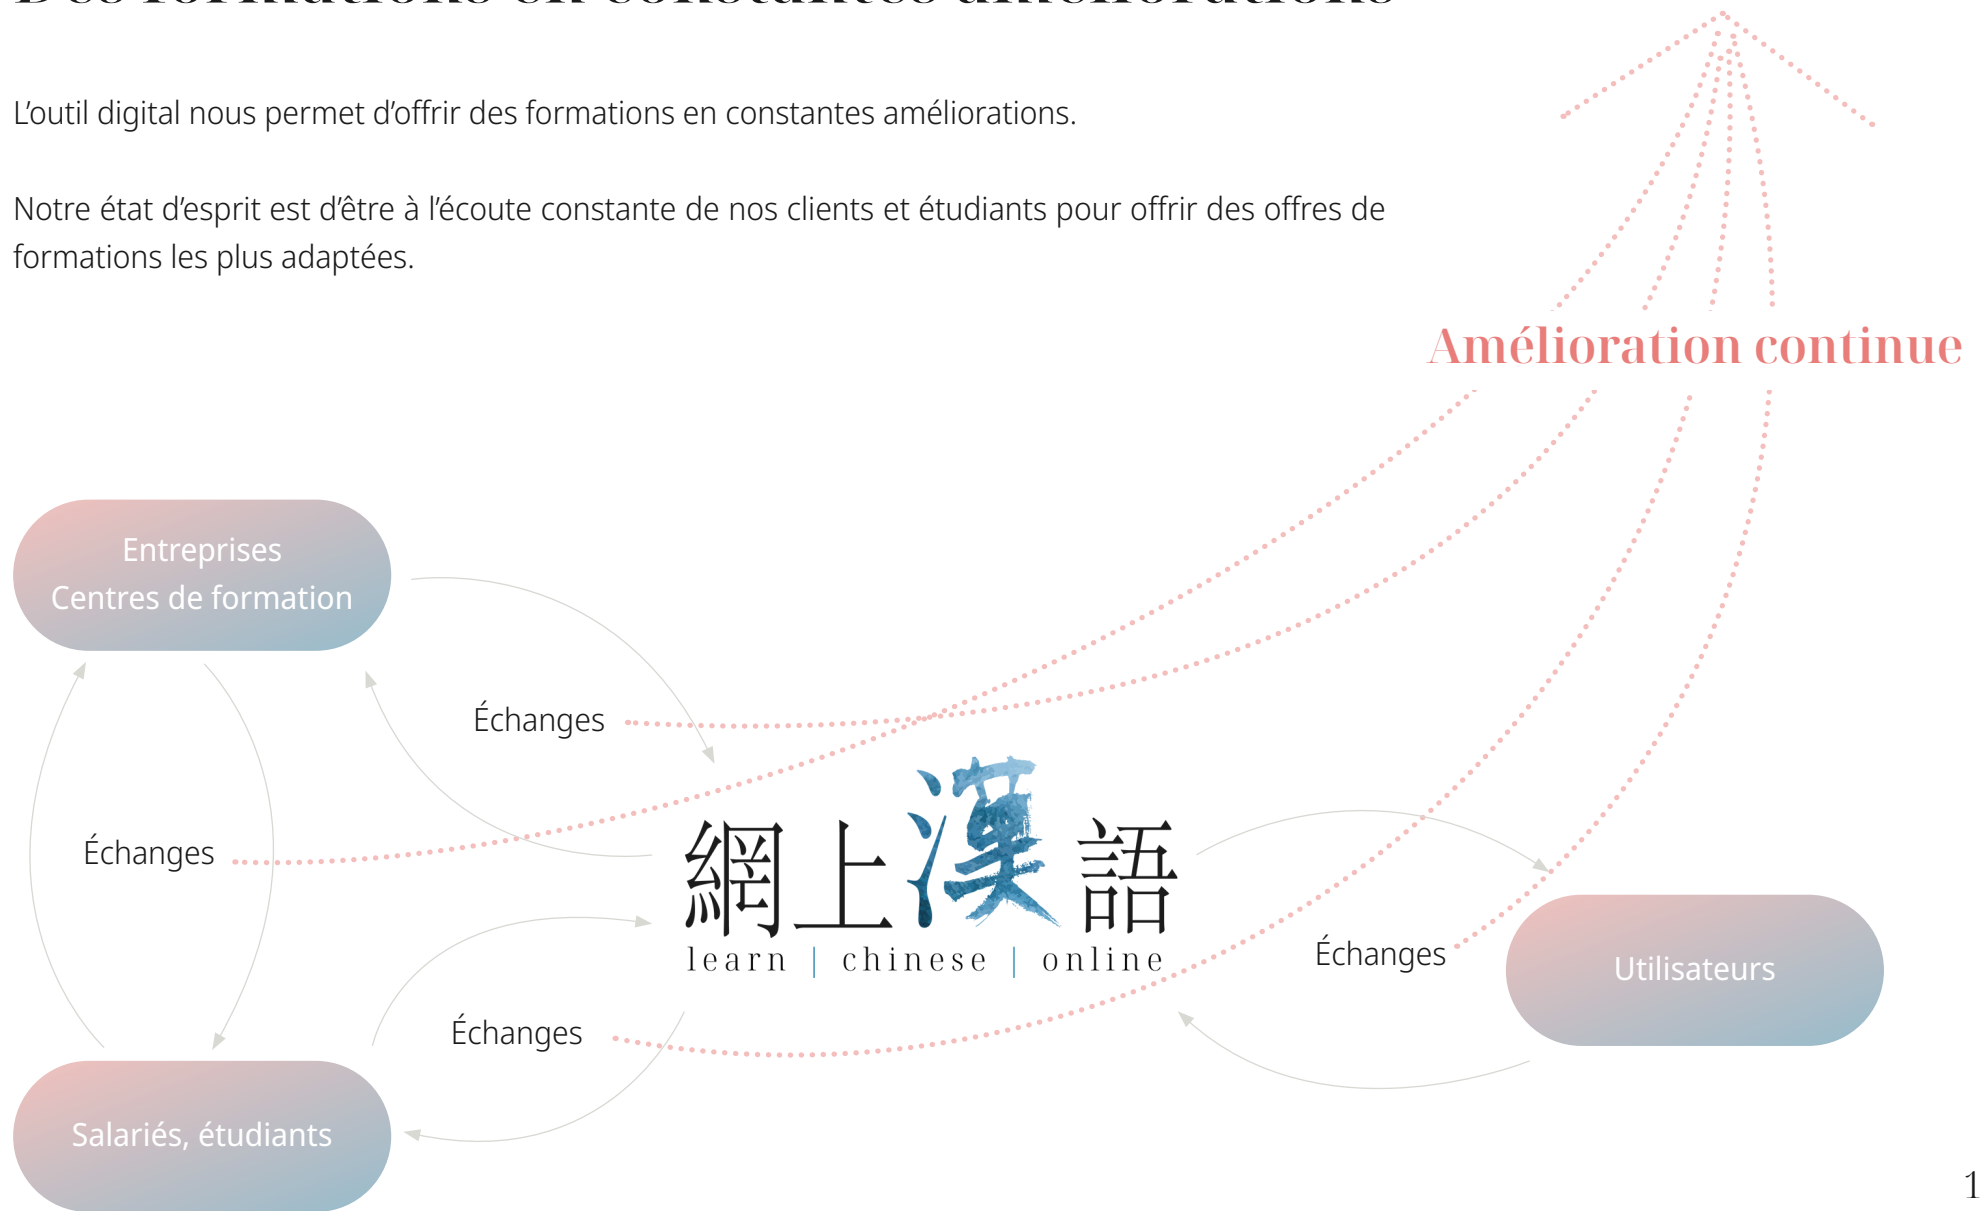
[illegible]

L'outil digital nous permet d'offrir des formations en constantes améliorations.

Notre état d'esprit est d'être à l'écoute constante de nos clients et étudiants pour offrir des offres de formations les plus adaptées.

Amélioration continue

Entreprises
Centres de formation

Échanges

Échanges

網上漢語
learn | chinese | online

Échanges

Utilisateurs

Échanges

Salariés, étudiants

1